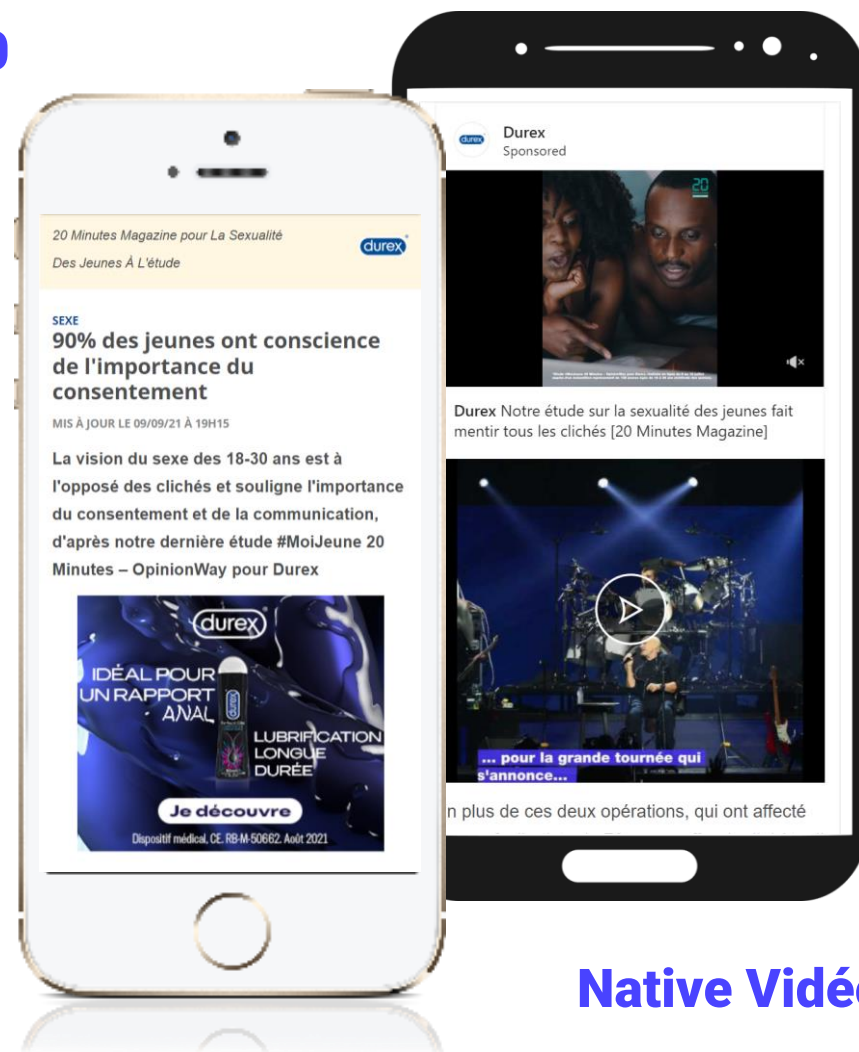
20 Minutes Magazine pour La Sexualité Des Jeunes À L'étude

durex

SEXE

90% des jeunes ont conscience de l'importance du consentement

MIS À JOUR LE 09/09/21 À 19H15

La vision du sexe des 18-30 ans est à l'opposé des clichés et souligne l'importance du consentement et de la communication, d'après notre dernière étude #MoiJeune 20 Minutes – OpinionWay pour Durex

durex

IDÉAL POUR UN RAPPORT ANAL

LUBRIFICATION LONGUE DURÉE

Je découvre

Dispositif médical, CE. RB-M-50662. Août 2021

Durex
Sponsored

20

Durex Notre étude sur la sexualité des jeunes fait mentir tous les clichés [20 Minutes Magazine]

... pour la grande tournée qui s'annonce...

n plus de ces deux opérations, qui ont affecté

Native Vidé